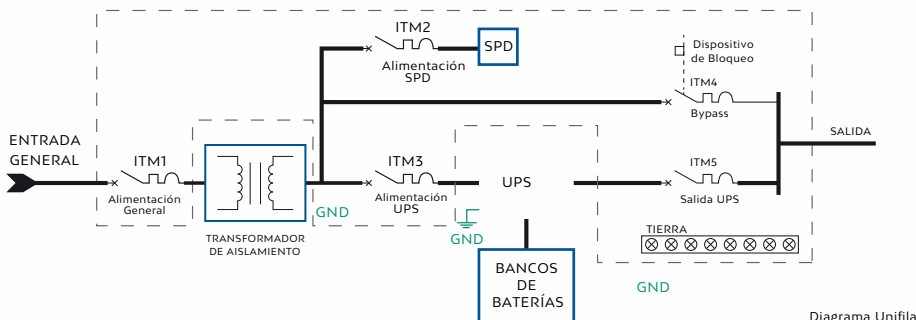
ITM2
SPD
Alimentación SPD
Dispositivo de Bloqueo
ITM4
Bypass
ENTRADA GENERAL
ITM1
Alimentación General
TRANSFORMADOR DE AISLAMIENTO
GND
ITM3
Alimentación UPS
UPS
GND
ITM5
Salida UPS
SALIDA
TIERRA
BANCOS DE BATERÍAS
GND
Diagrama Unifila